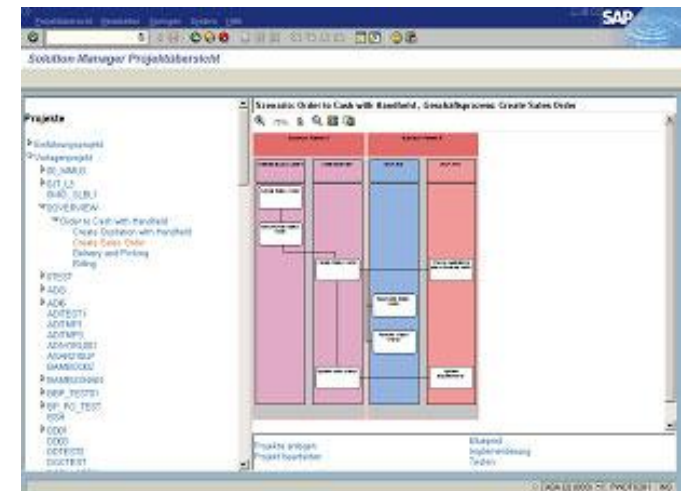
Projektübersicht Bearbeiten Springen System Hilfe

SAP

Solution Manager Projektübersicht

Projekte

Einführungsprojekt
Vorlageprojekt
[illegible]
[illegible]
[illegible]
OVERVIEW
Order to Cash with Handheld
Create Quotation with Handheld
Create Sales Order
Delivery and Picking
Billing
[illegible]
ADD
ADE
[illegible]
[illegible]
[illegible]
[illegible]
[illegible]
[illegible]
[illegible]
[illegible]
BP_INC_TEST
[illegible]
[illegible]
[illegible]
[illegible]
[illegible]

Szenario: Order to Cash with Handheld , Geschäftsprozess: Create Sales Order

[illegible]

Projekte anlegen
Projekt bearbeiten

Blueprint
Implementierung
Testen

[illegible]